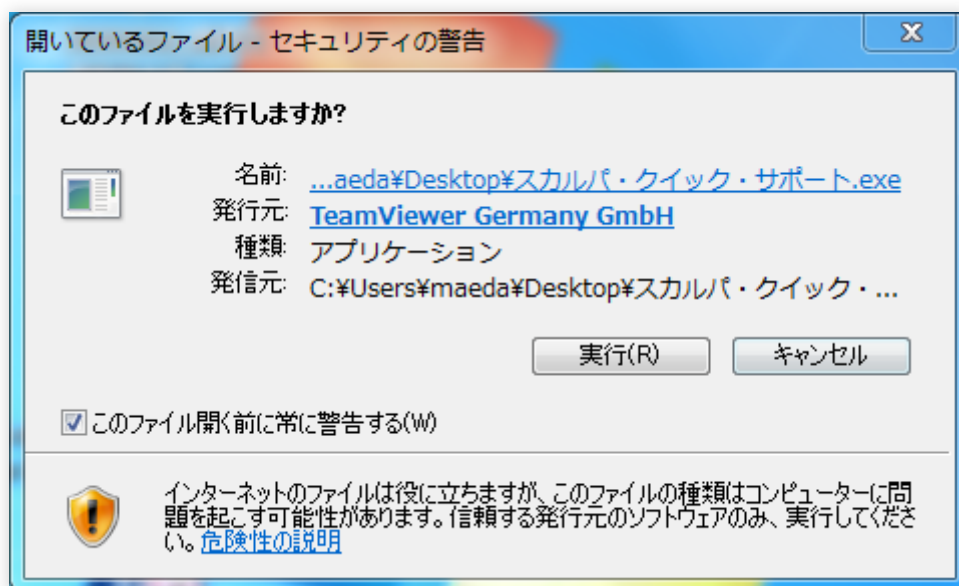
開いているファイル - セキュリティの警告

X

このファイルを実行しますか?

名前: ...aeda¥Desktop¥スカルパ・クイック・サポート.exe
発行元: TeamViewer Germany GmbH
種類: アプリケーション
発信元: C:¥Users¥maeda¥Desktop¥スカルパ・クイック・...

実行(R)
キャンセル

このファイル開く前に常に警告する(W)

インターネットのファイルは役に立ちますが、このファイルの種類はコンピューターに問題を起こす可能性があります。信頼する発行元のソフトウェアのみ、実行してください。危険性の説明